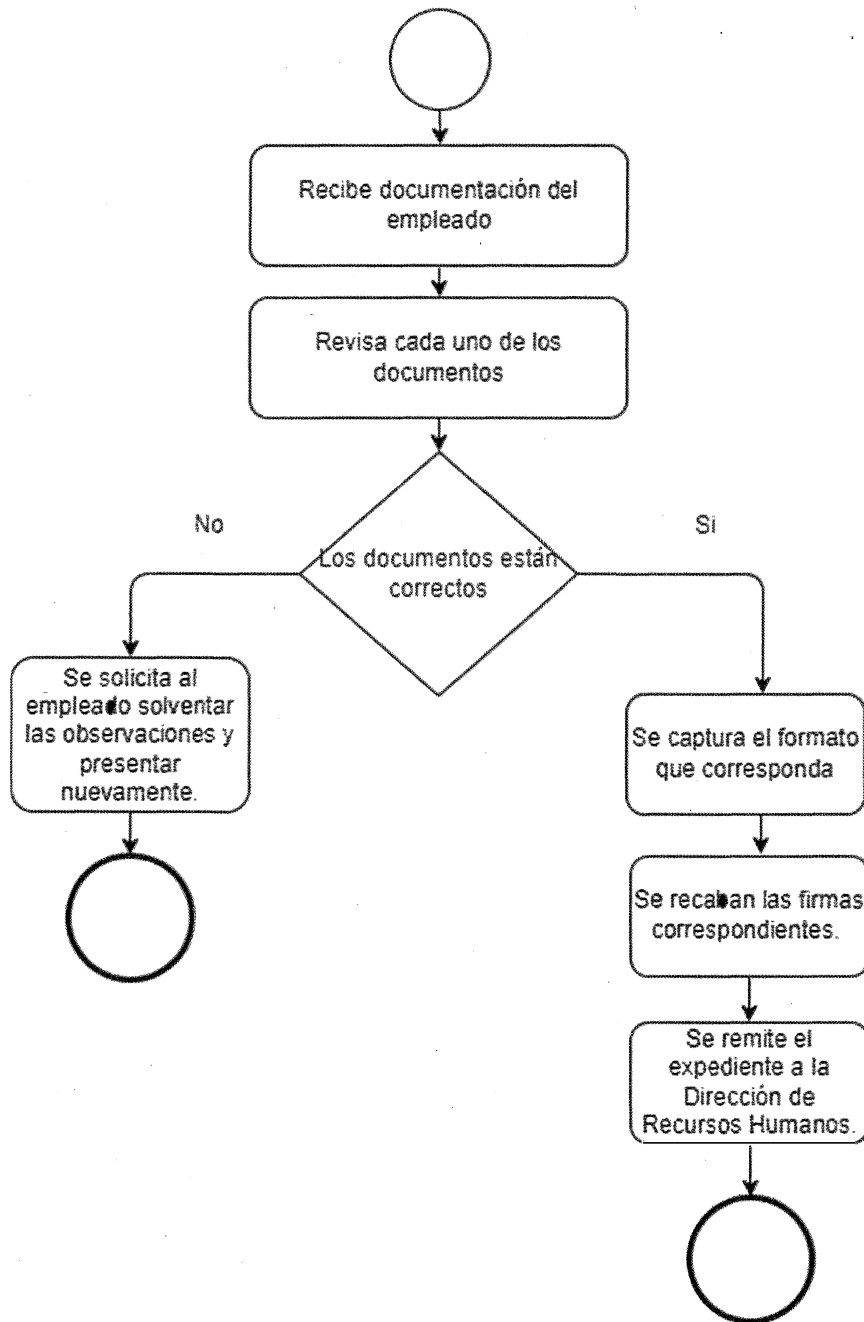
Recibe documentación del empleado

Revisa cada uno de los documentos

No

Si

Los documentos están correctos

Se solicita al empleado solventar las observaciones y presentar nuevamente.

Se captura el formato que corresponda

Se recaban las firmas correspondientes.

Se remite el expediente a la Dirección de Recursos Humanos.